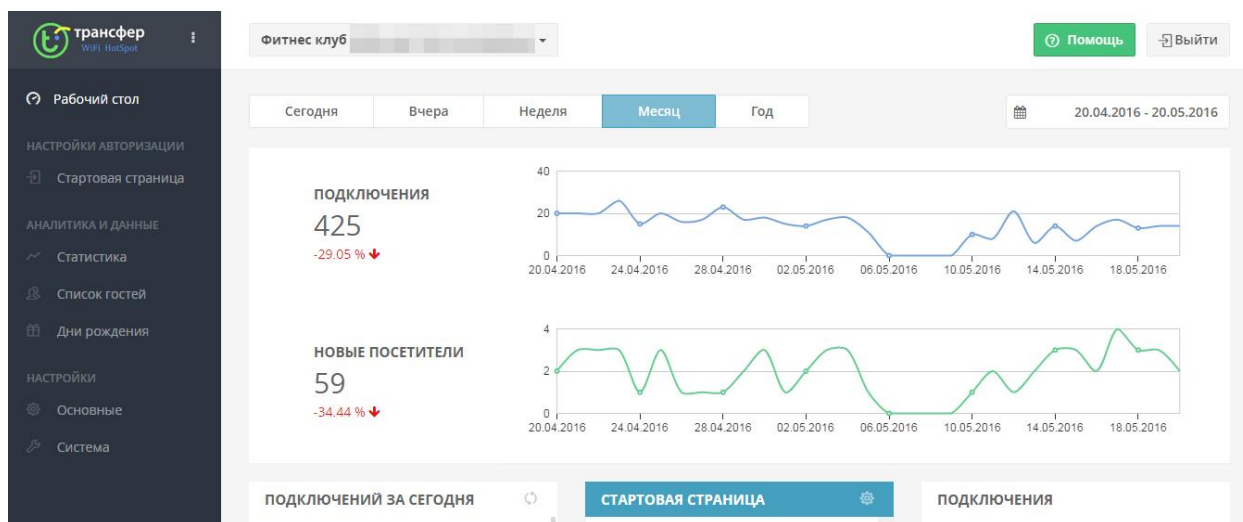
трансфер
WiFi HotSpot

Фитнес клуб

Помощь
Выйти

Рабочий стол

НАСТРОЙКИ АВТОРИЗАЦИИ

Стартовая страница

АНАЛИТИКА И ДАННЫЕ

Статистика

Список гостей

Дни рождения

НАСТРОЙКИ

Основные

Система

Сегодня | Вчера | Неделя | Месяц | Год

20.04.2016 - 20.05.2016

ПОДКЛЮЧЕНИЯ
425
-29.05 %

40
20
0
20.04.2016 24.04.2016 28.04.2016 02.05.2016 06.05.2016 10.05.2016 14.05.2016 18.05.2016

НОВЫЕ ПОСЕТИТЕЛИ
59
-34.44 %

4
2
0
20.04.2016 24.04.2016 28.04.2016 02.05.2016 06.05.2016 10.05.2016 14.05.2016 18.05.2016

ПОДКЛЮЧЕНИЙ ЗА СЕГОДНЯ

СТАРТОВАЯ СТРАНИЦА

ПОДКЛЮЧЕНИЯ